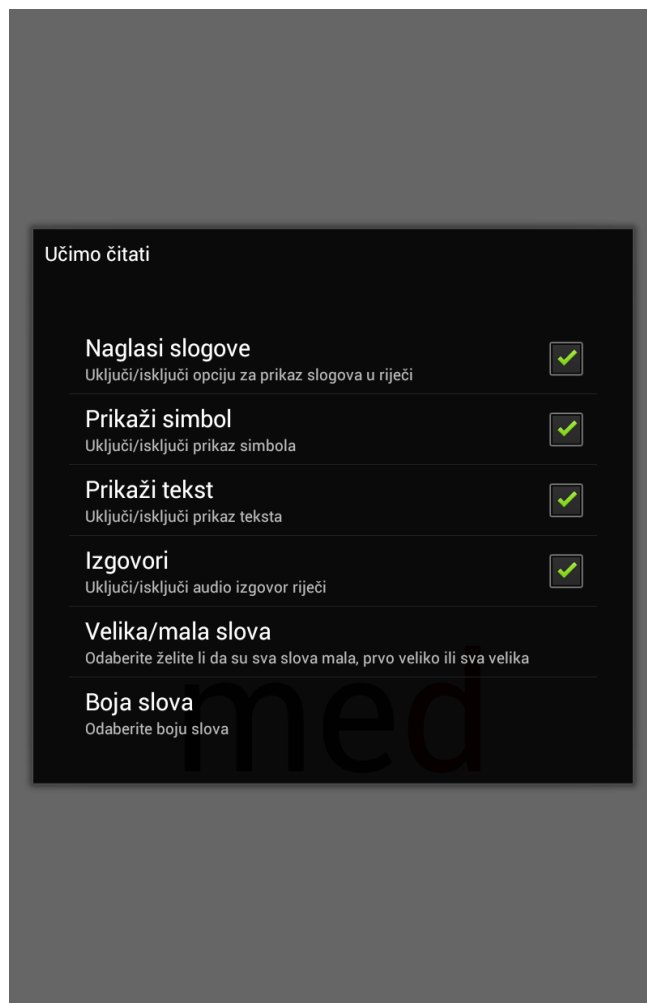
Učimo čitati

Naglasi slogove
Uključi/isključi opciju za prikaz slogova u riječi

Prikaži simbol
Uključi/isključi prikaz simbola

Prikaži tekst
Uključi/isključi prikaz teksta

Izgovori
Uključi/isključi audio izgovor riječi

Velika/mala slova
Odaberite želite li da su sva slova mala, prvo veliko ili sva velika

Boja slova
Odaberite boju slova

med